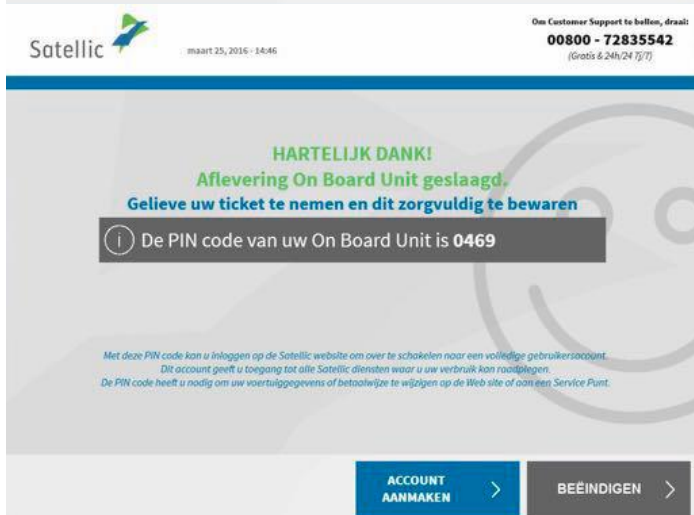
Satellic

maart 25, 2016 - 14:46

Om Customer Support te bellen, draai:
00800 - 72835542
(Gratis & 24h/24 7j/7)

HARTELIJK DANK!
Aflevering On Board Unit geslaagd.
Gelieve uw ticket te nemen en dit zorgvuldig te bewaren

i De PIN code van uw On Board Unit is 0469

Met deze PIN code kan u inloggen op de Satellic website om over te schakelen naar een volledige gebruikersaccount.
Dit account geeft u toegang tot alle Satellic diensten waar u uw verbruik kan raadplegen.
De PIN code heeft u nodig om uw voertuiggegevens of betaalwijze te wijzigen op de Web site of aan een Service Punt.

ACCOUNT AANMAKEN >

BEËINDIGEN >